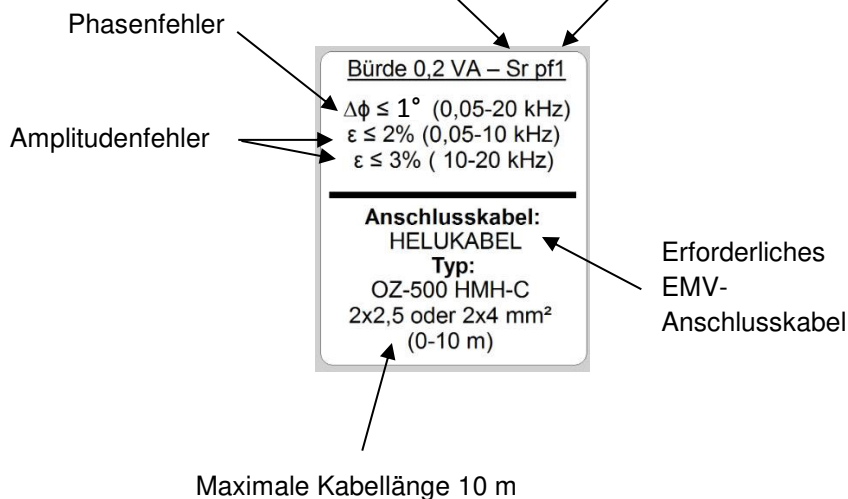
Phasenfehler

Bürde 0,2 VA – Sr pf1

$\Delta\phi \leq 1°$ (0,05-20 kHz)
$\varepsilon \leq 2\%$ (0,05-10 kHz)
$\varepsilon \leq 3\%$ ( 10-20 kHz)

Amplitudenfehler

Anschlusskabel:
HELUKABEL
Typ:
OZ-500 HMH-C
2x2,5 oder 2x4 mm²
(0-10 m)

Erforderliches EMV-Anschlusskabel

Maximale Kabellänge 10 m